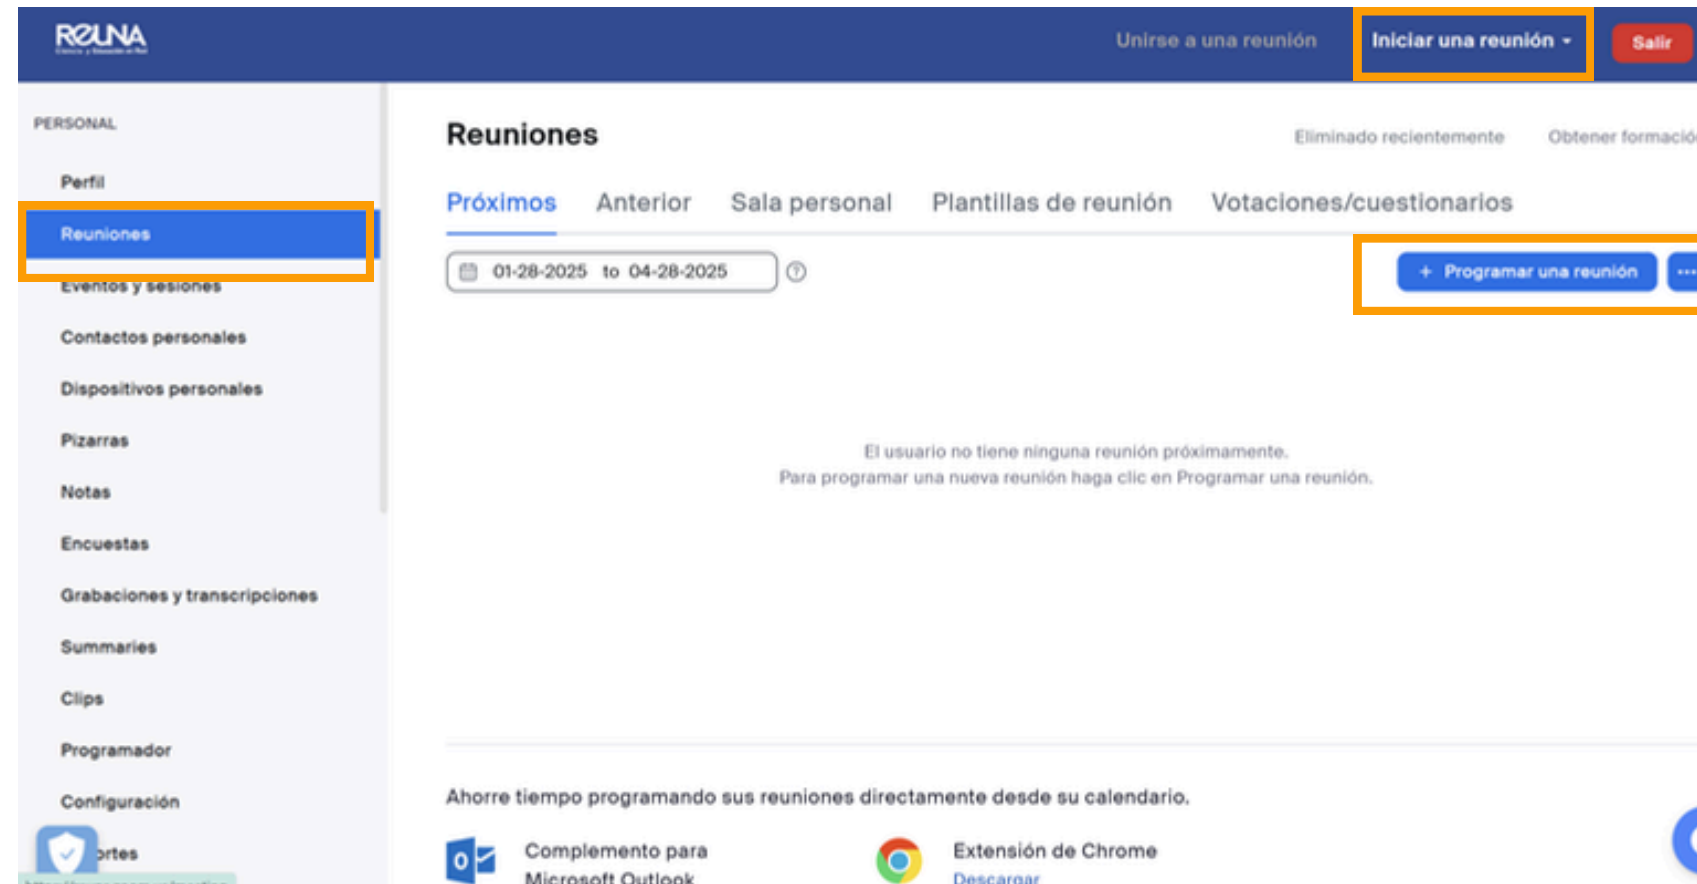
REUNA

Unirse a una reunión

Iniciar una reunión

Salir

PERSONAL

Perfil

Reuniones

Eventos y sesiones

Contactos personales

Dispositivos personales

Pizarras

Notas

Encuestas

Grabaciones y transcripciones

Summaries

Clips

Programador

Configuración

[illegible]ortes

Reuniones

Eliminado recientemente

Obtener formació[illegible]

Próximos

Anterior

Sala personal

Plantillas de reunión

Votaciones/cuestionarios

01-28-2025 to 04-28-2025

+ Programar una reunión

El usuario no tiene ninguna reunión próximamente.
Para programar una nueva reunión haga clic en Programar una reunión.

Ahorre tiempo programando sus reuniones directamente desde su calendario.

Complemento para Microsoft Outlook

Extensión de Chrome
Descargar